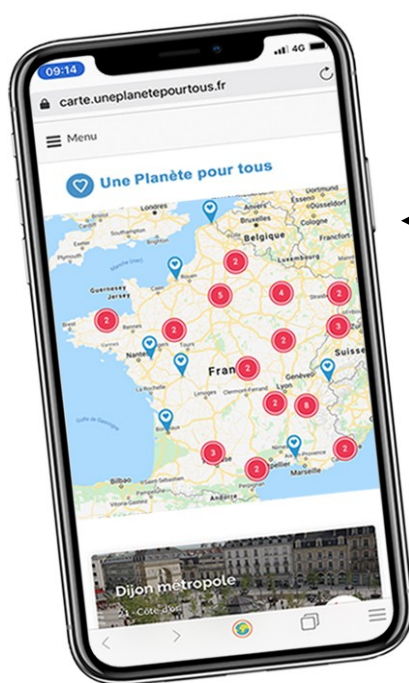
09:14
4G
carte.uneplanetepourtous.fr
Menu
Une Planète pour tous
Londres
Belgique
Paris
Guernesey
Jersey
Rennes
Nantes
France
Lyon
Suisse
Bordeaux
Genève
Marseille
Bilbao
Toulouse
Montpellier
Francfort
Strasbourg
2
5
4
2
2
2
3
2
2
2
8
3
2
2
Dijon métropole
Côte-d'Or